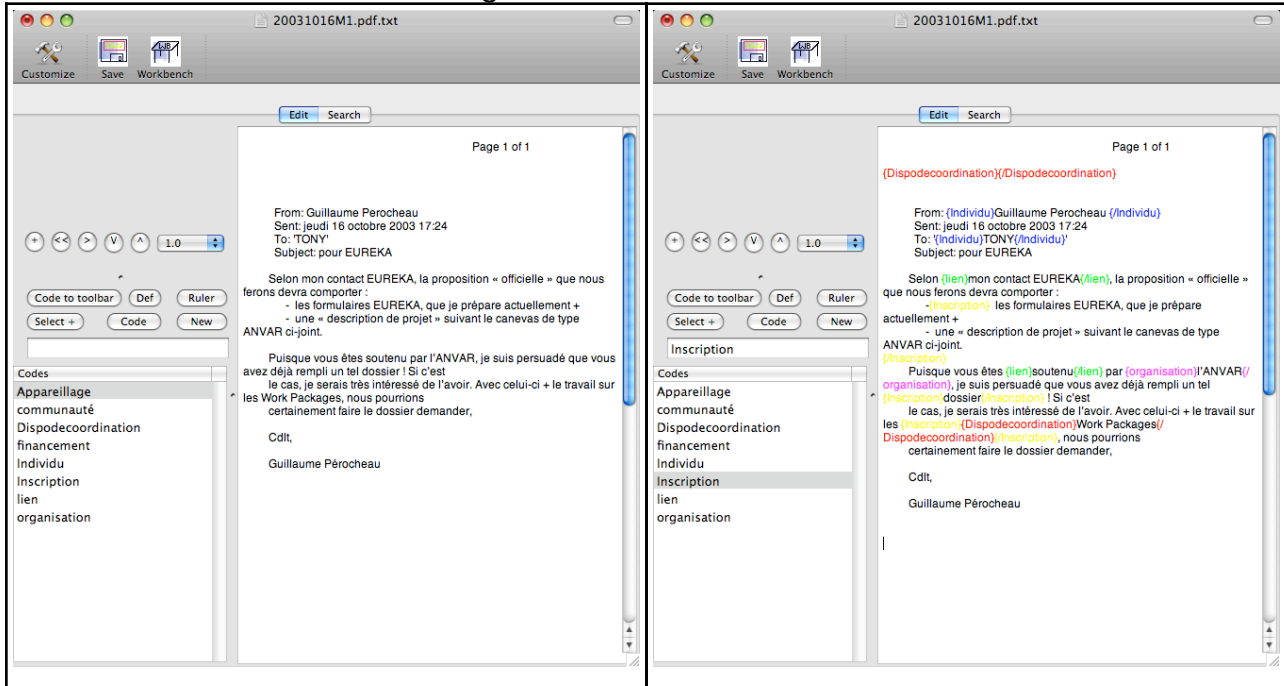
20031016M1.pdf.txt

Customize Save Workbench

Edit Search

1.0

Code to toolbar Def Ruler

Select + Code New

Codes

Appareillage
communauté
Dispodecoordination
financement
Individu
Inscription
lien
organisation

Page 1 of 1

From: Guillaume Perocheau
Sent: jeudi 16 octobre 2003 17:24
To: 'TONY'
Subject: pour EUREKA

Selon mon contact EUREKA, la proposition « officielle » que nous ferons devra comporter :
- les formulaires EUREKA, que je prépare actuellement +
- une « description de projet » suivant le canevas de type ANVAR ci-joint.

Puisque vous êtes soutenu par l'ANVAR, je suis persuadé que vous avez déjà rempli un tel dossier ! Si c'est
le cas, je serais très intéressé de l'avoir. Avec celui-ci + le travail sur les Work Packages, nous pourrions
certainement faire le dossier demander,

Cdlt,

Guillaume Pérocheau

20031016M1.pdf.txt

Customize Save Workbench

Edit Search

1.0

Code to toolbar Def Ruler

Select + Code New

Inscription

Codes

Appareillage
communauté
Dispodecoordination
financement
Individu
Inscription
lien
organisation

Page 1 of 1

{Dispodecoordination}{/Dispodecoordination}

From: {Individu}Guillaume Perocheau {/Individu}
Sent: jeudi 16 octobre 2003 17:24
To: '{Individu}TONY{/Individu}'
Subject: pour EUREKA

Selon {lien}mon contact EUREKA{/lien}, la proposition « officielle » que nous ferons devra comporter :
- {Inscription} les formulaires EUREKA, que je prépare actuellement +
- une « description de projet » suivant le canevas de type ANVAR ci-joint.
{/Inscription}
Puisque vous êtes {lien}soutenu{/lien} par {organisation}l'ANVAR{/organisation}, je suis persuadé que vous avez déjà rempli un tel {Inscription}dossier{/Inscription} ! Si c'est
le cas, je serais très intéressé de l'avoir. Avec celui-ci + le travail sur les {Inscription}{Dispodecoordination}Work Packages{/Dispodecoordination}{/Inscription}, nous pourrions
certainement faire le dossier demander,

Cdlt,

Guillaume Pérocheau